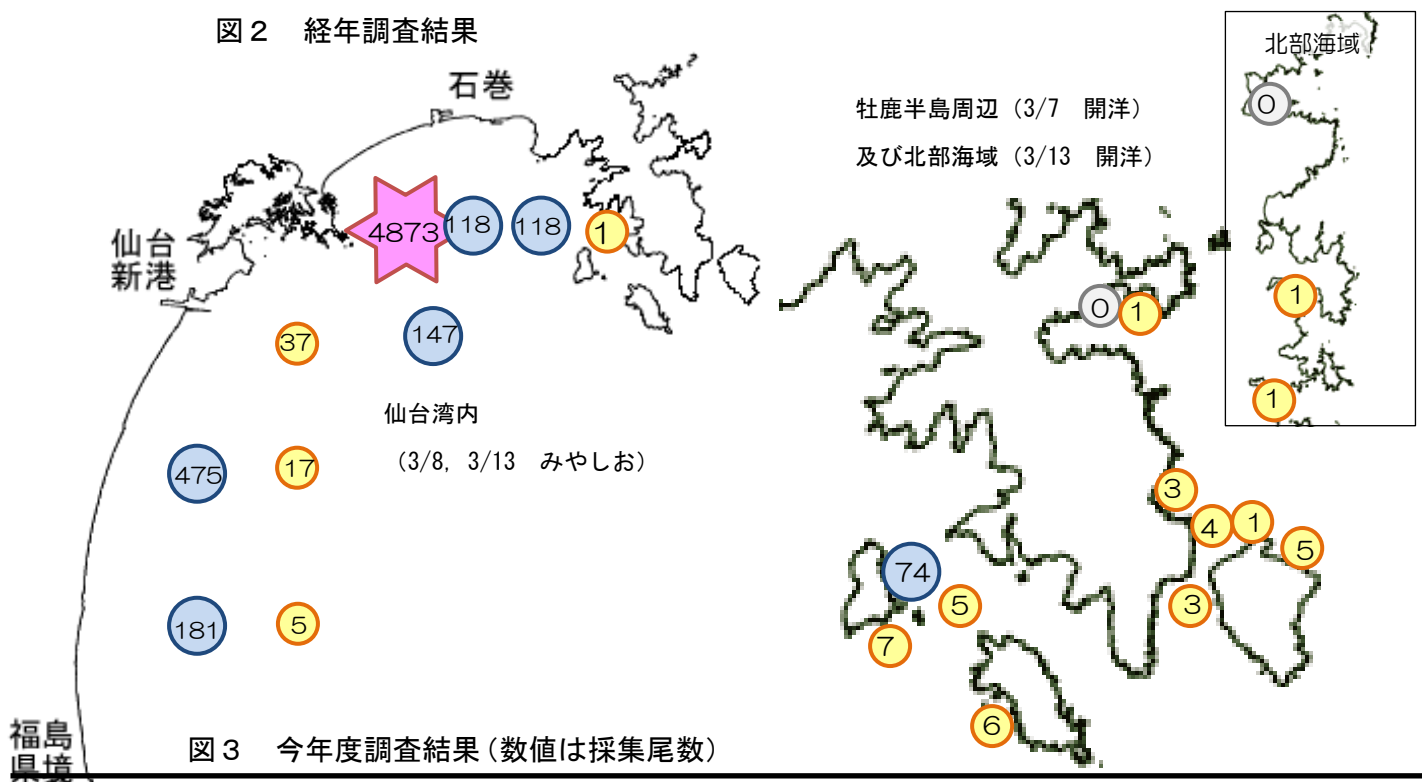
図２　経年調査結果

石巻

仙台新港

4873
118
118
1
37
147

仙台湾内
（3/8, 3/13　みやしお）

475
17
181
5

福島県境

牡鹿半島周辺（3/7　開洋）
及び北部海域（3/13　開洋）

北部海域
0
1
1

0
1
3
4
1
5
74
5
3
7
6

図３　今年度調査結果（数値は採集尾数）